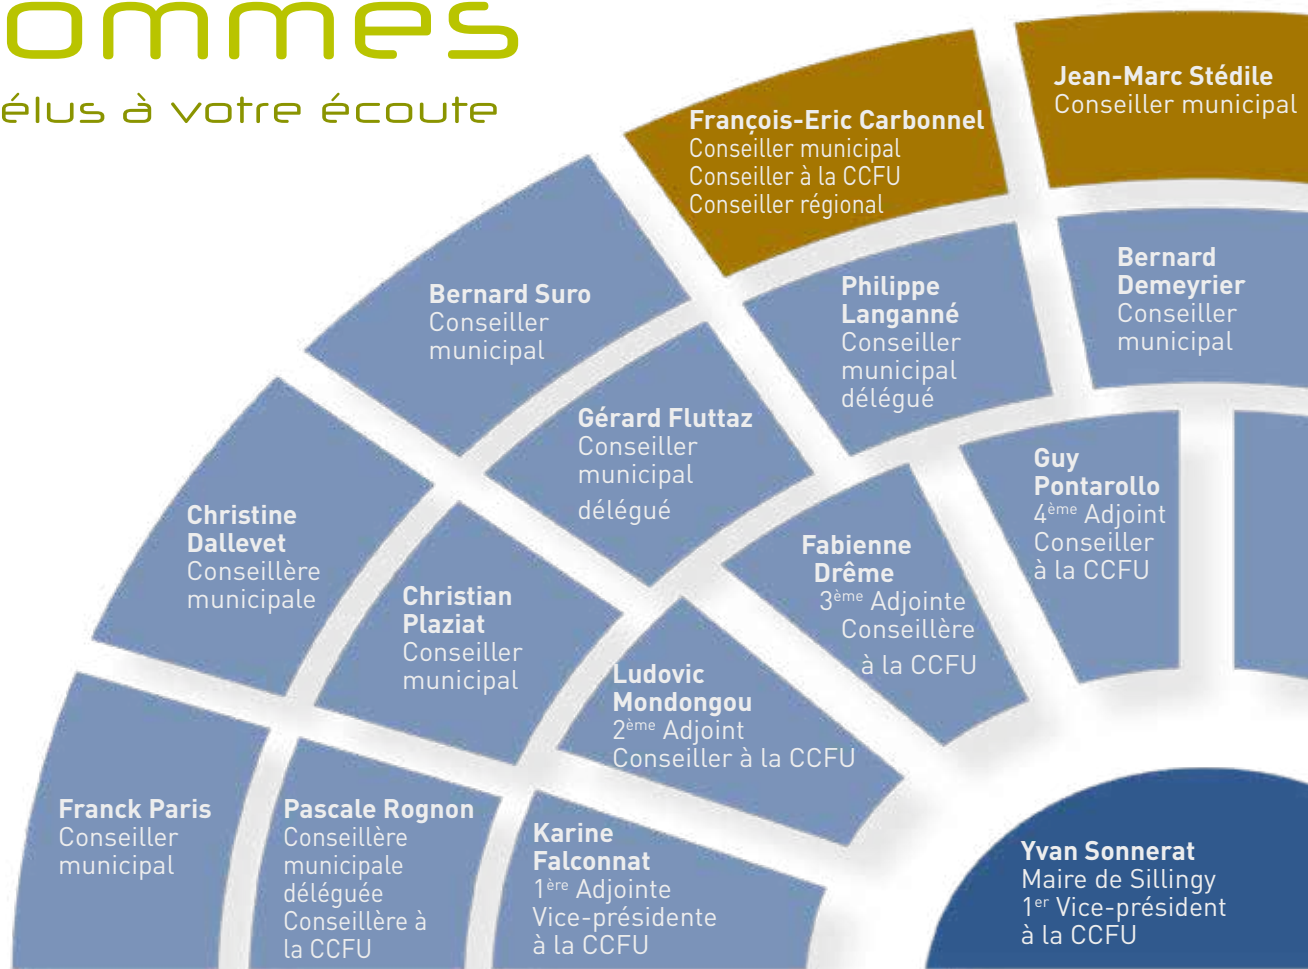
ommes
élus à votre écoute

Jean-Marc Stédile
Conseiller municipal

François-Eric Carbonnel
Conseiller municipal
Conseiller à la CCFU
Conseiller régional

Bernard Demeyrier
Conseiller municipal

Philippe Langanné
Conseiller municipal délégué

Bernard Suro
Conseiller municipal

Gérard Fluttaz
Conseiller municipal délégué

Guy Pontarollo
4$^{ème}$ Adjoint
Conseiller à la CCFU

Christine Dallevet
Conseillère municipale

Christian Plaziat
Conseiller municipal

Fabienne Drême
3$^{ème}$ Adjointe
Conseillère à la CCFU

Ludovic Mondongou
2$^{ème}$ Adjoint
Conseiller à la CCFU

Franck Paris
Conseiller municipal

Pascale Rognon
Conseillère municipale déléguée
Conseillère à la CCFU

Karine Falconnat
1$^{ère}$ Adjointe
Vice-présidente à la CCFU

Yvan Sonnerat
Maire de Sillingy
1$^{er}$ Vice-président à la CCFU